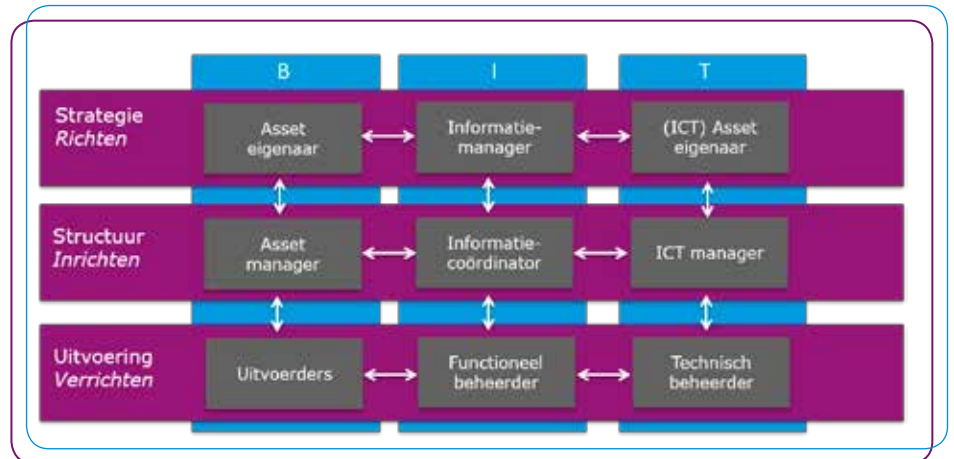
B

I

T

Strategie
*Richten*

Asset eigenaar

Informatie-manager

(ICT) Asset eigenaar

Structuur
*Inrichten*

Asset manager

Informatie-coördinator

ICT manager

Uitvoering
*Verrichten*

Uitvoerders

Functioneel beheerder

Technisch beheerder